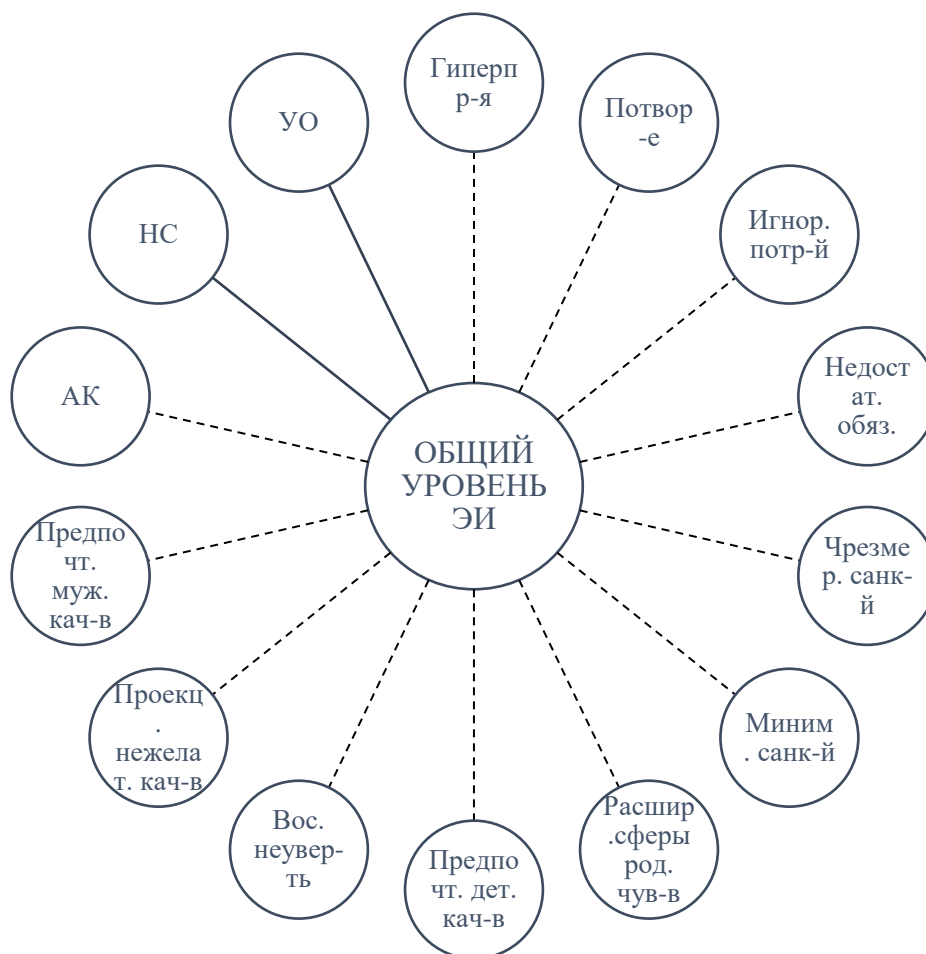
ОБЩИЙ УРОВЕНЬ ЭИ

Гиперп р-я

Потвор -е

Игнор. потр-й

Недост ат. обяз.

Чрезме р. санк-й

Миним . санк-й

Расшир .сферы род. чув-в

Предпо чт. дет. кач-в

Вос. неувер-ть

Проекц . нежела т. кач-в

Предпо чт. муж. кач-в

АК

НС

УО